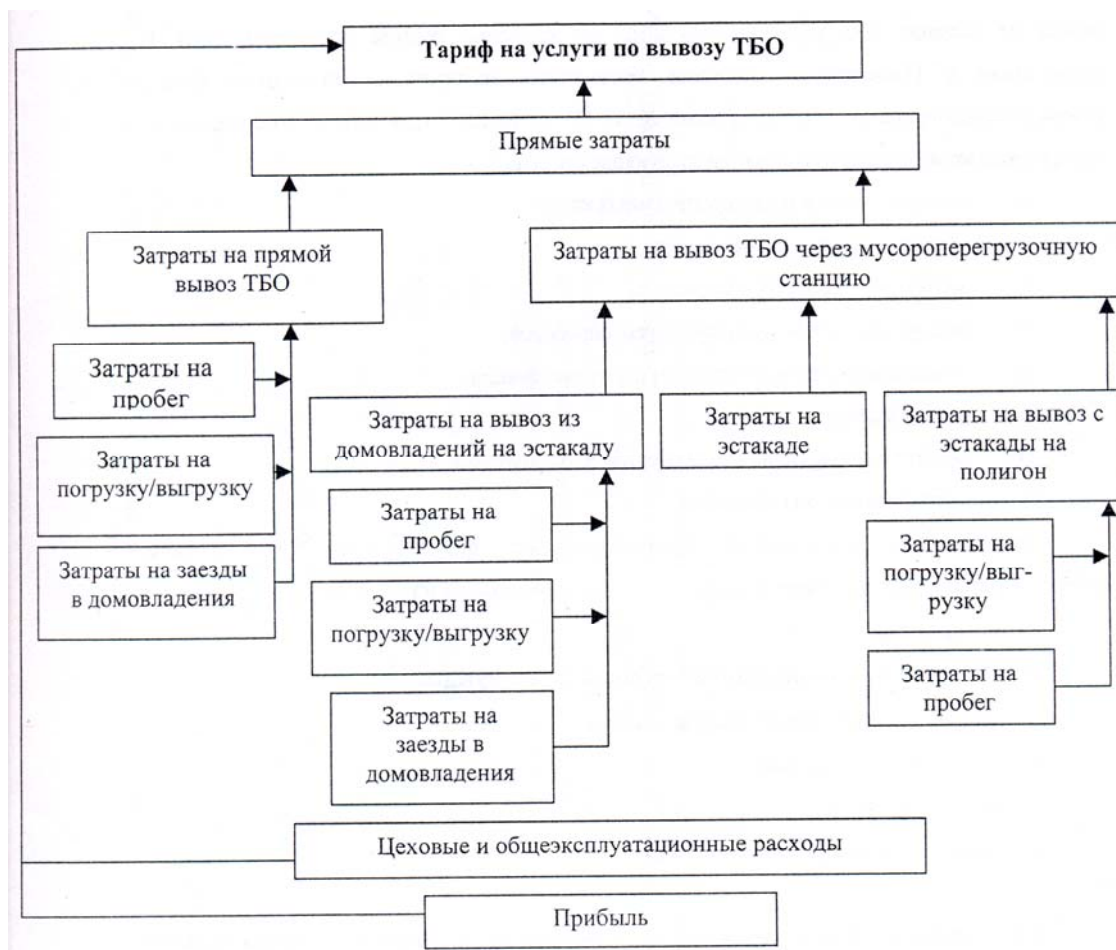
Тариф на услуги по вывозу ТБО

Прямые затраты

Затраты на прямой вывоз ТБО

Затраты на вывоз ТБО через мусороперегрузочную станцию

Затраты на пробег

Затраты на погрузку/выгрузку

Затраты на заезды в домовладения

Затраты на вывоз из домовладений на эстакаду

Затраты на пробег

Затраты на погрузку/выгрузку

Затраты на заезды в домовладения

Затраты на эстакаде

Затраты на вывоз с эстакады на полигон

Затраты на погрузку/выгрузку

Затраты на пробег

Цеховые и общеэксплуатационные расходы

Прибыль